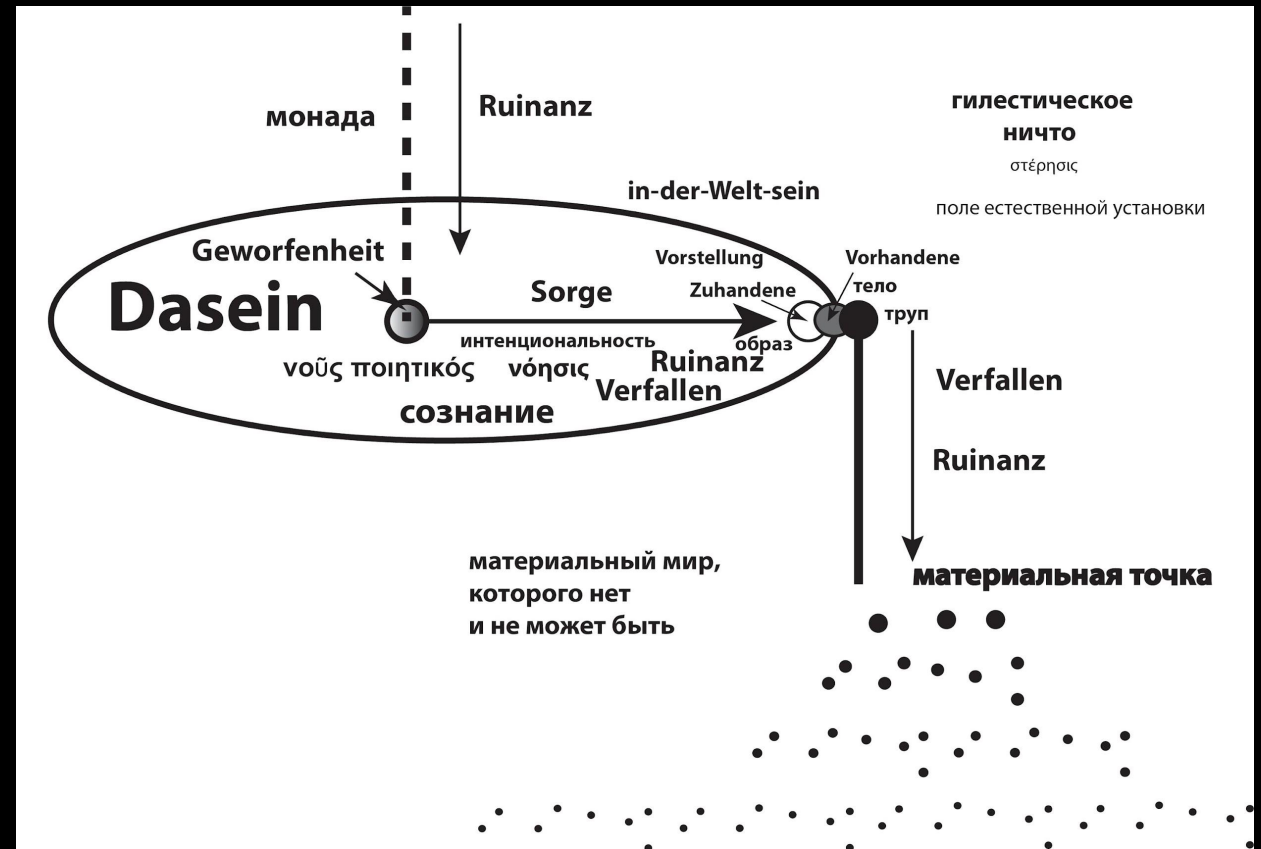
монада

Ruinanz

гилестическое ничто

στέρησις

поле естественной установки

in-der-Welt-sein

Geworfenheit

Dasein

Vorstellung

Vorhandene

тело

Sorge

Zuhandene

труп

интенциональность

образ

νοῦς ποιητικός

νόησις

Ruinanz

Verfallen

сознание

Verfallen

Ruinanz

материальный мир, которого нет и не может быть

материальная точка